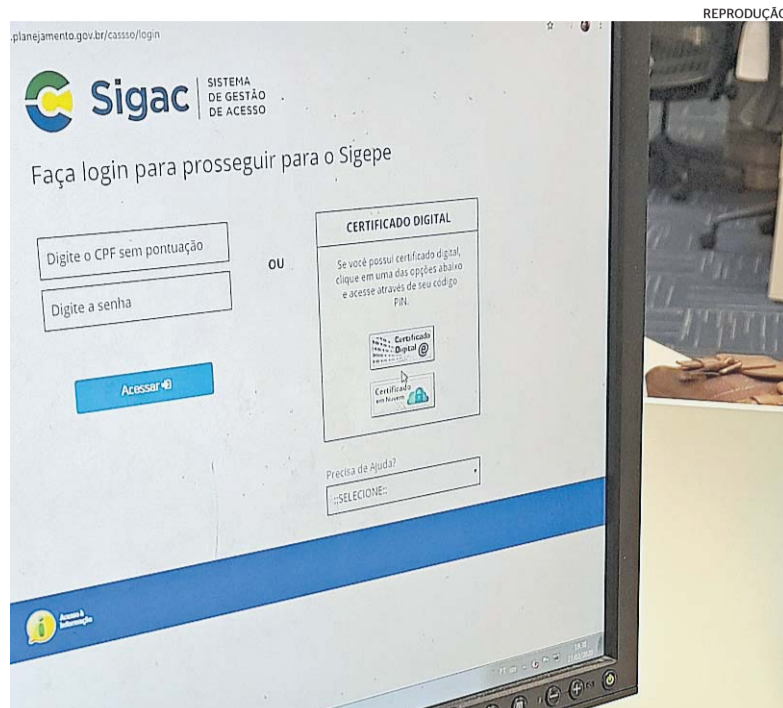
REPRODUÇÃ

.planejamento.gov.br/cassso/login

Sigac SISTEMA DE GESTÃO DE ACESSO

Faça login para prosseguir para o Sigepe

Digite o CPF sem pontuação

Digite a senha

OU

Acessar

CERTIFICADO DIGITAL

Se você possui certificado digital, clique em uma das opções abaixo e acesse através de seu código PIN.

Certificado Digital

Certificado em Nuvem

Precisa de Ajuda?

::SELECIONE::

Acesso à Informação